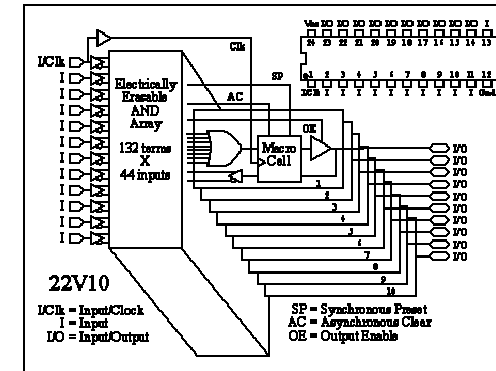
I/Clk
I
I
I
I
I
I
I
I
I
I
I

Clk

Electrically Erasable AND Array

132 terms X 44 inputs

SP

AC

OE

Macro Cell

S

1
2
3
4
5
6
7
8
9
10

I/O
I/O
I/O
I/O
I/O
I/O
I/O
I/O
I/O
I/O

Vcc IO IO IO IO IO IO IO IO IO IO I
24 23 22 21 20 19 18 17 16 15 14 13

1 2 3 4 5 6 7 8 9 10 11 12
I/Clk I I I I I I I I I I Gnd

22V10

I/Clk = Input/Clock
I = Input
I/O = Input/Output

SP = Synchronous Preset
AC = Asynchronous Clear
OE = Output Enable